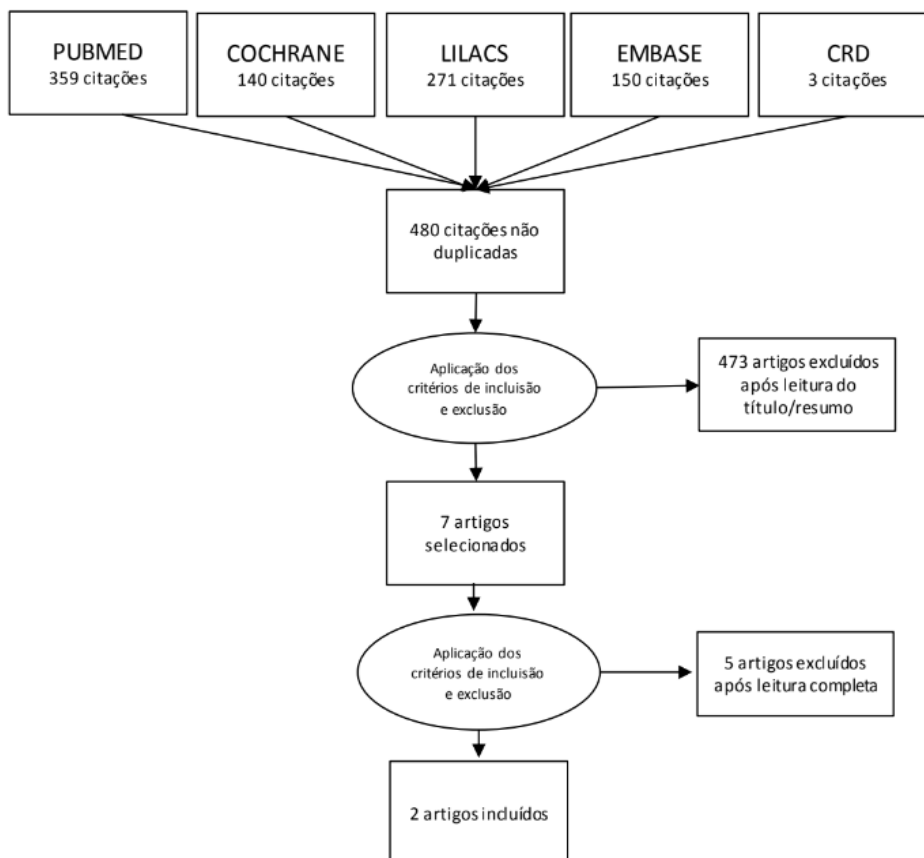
PUBMED
359 citações

COCHRANE
140 citações

LILACS
271 citações

EMBASE
150 citações

CRD
3 citações

480 citações não duplicadas

Aplicação dos critérios de inclusão e exclusão

473 artigos excluídos após leitura do título/resumo

7 artigos selecionados

Aplicação dos critérios de inclusão e exclusão

5 artigos excluídos após leitura completa

2 artigos incluídos